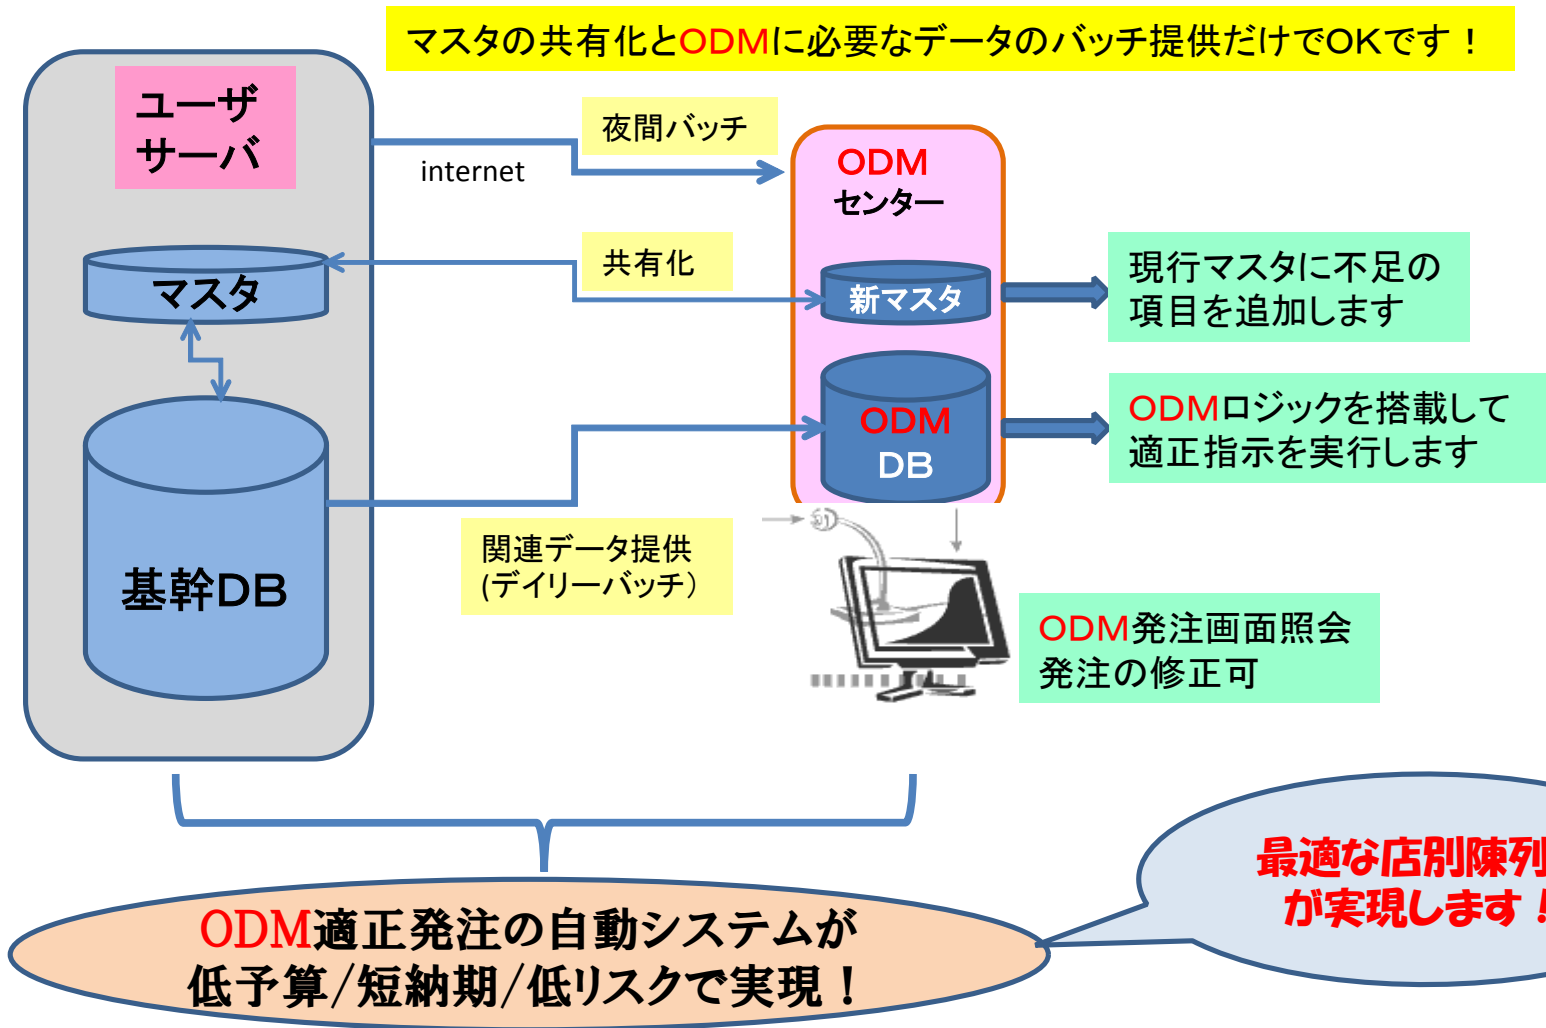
マスタの共有化とODMに必要なデータのバッチ提供だけでOKです！

ユーザ
サーバ

internet

夜間バッチ

ODM
センター

マスタ

共有化

新マスタ

現行マスタに不足の
項目を追加します

ODM
DB

ODMロジックを搭載して
適正指示を実行します

基幹DB

関連データ提供
(デイリーバッチ)

ODM発注画面照会
発注の修正可

最適な店別陳列
が実現します！

ODM適正発注の自動システムが
低予算/短納期/低リスクで実現！